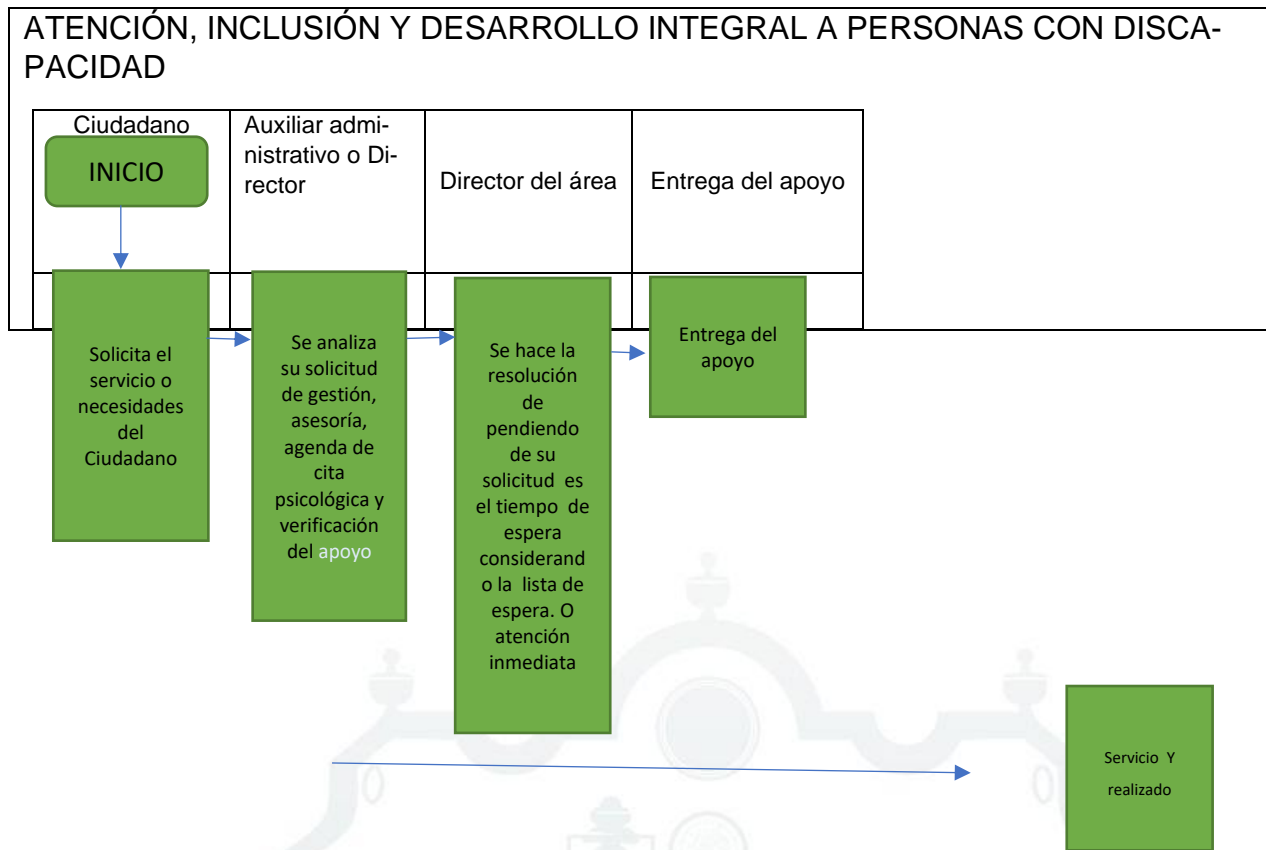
ATENCIÓN, INCLUSIÓN Y DESARROLLO INTEGRAL A PERSONAS CON DISCAPACIDAD

| Ciudadano | Auxiliar administrativo o Director | Director del área | Entrega del apoyo |
|---|---|---|---|

INICIO

Solicita el servicio o necesidades del Ciudadano

Se analiza su solicitud de gestión, asesoría, agenda de cita psicológica y verificación del apoyo

Se hace la resolución de pendiendo de su solicitud es el tiempo de espera considerando la lista de espera. O atención inmediata

Entrega del apoyo

Servicio Y realizado